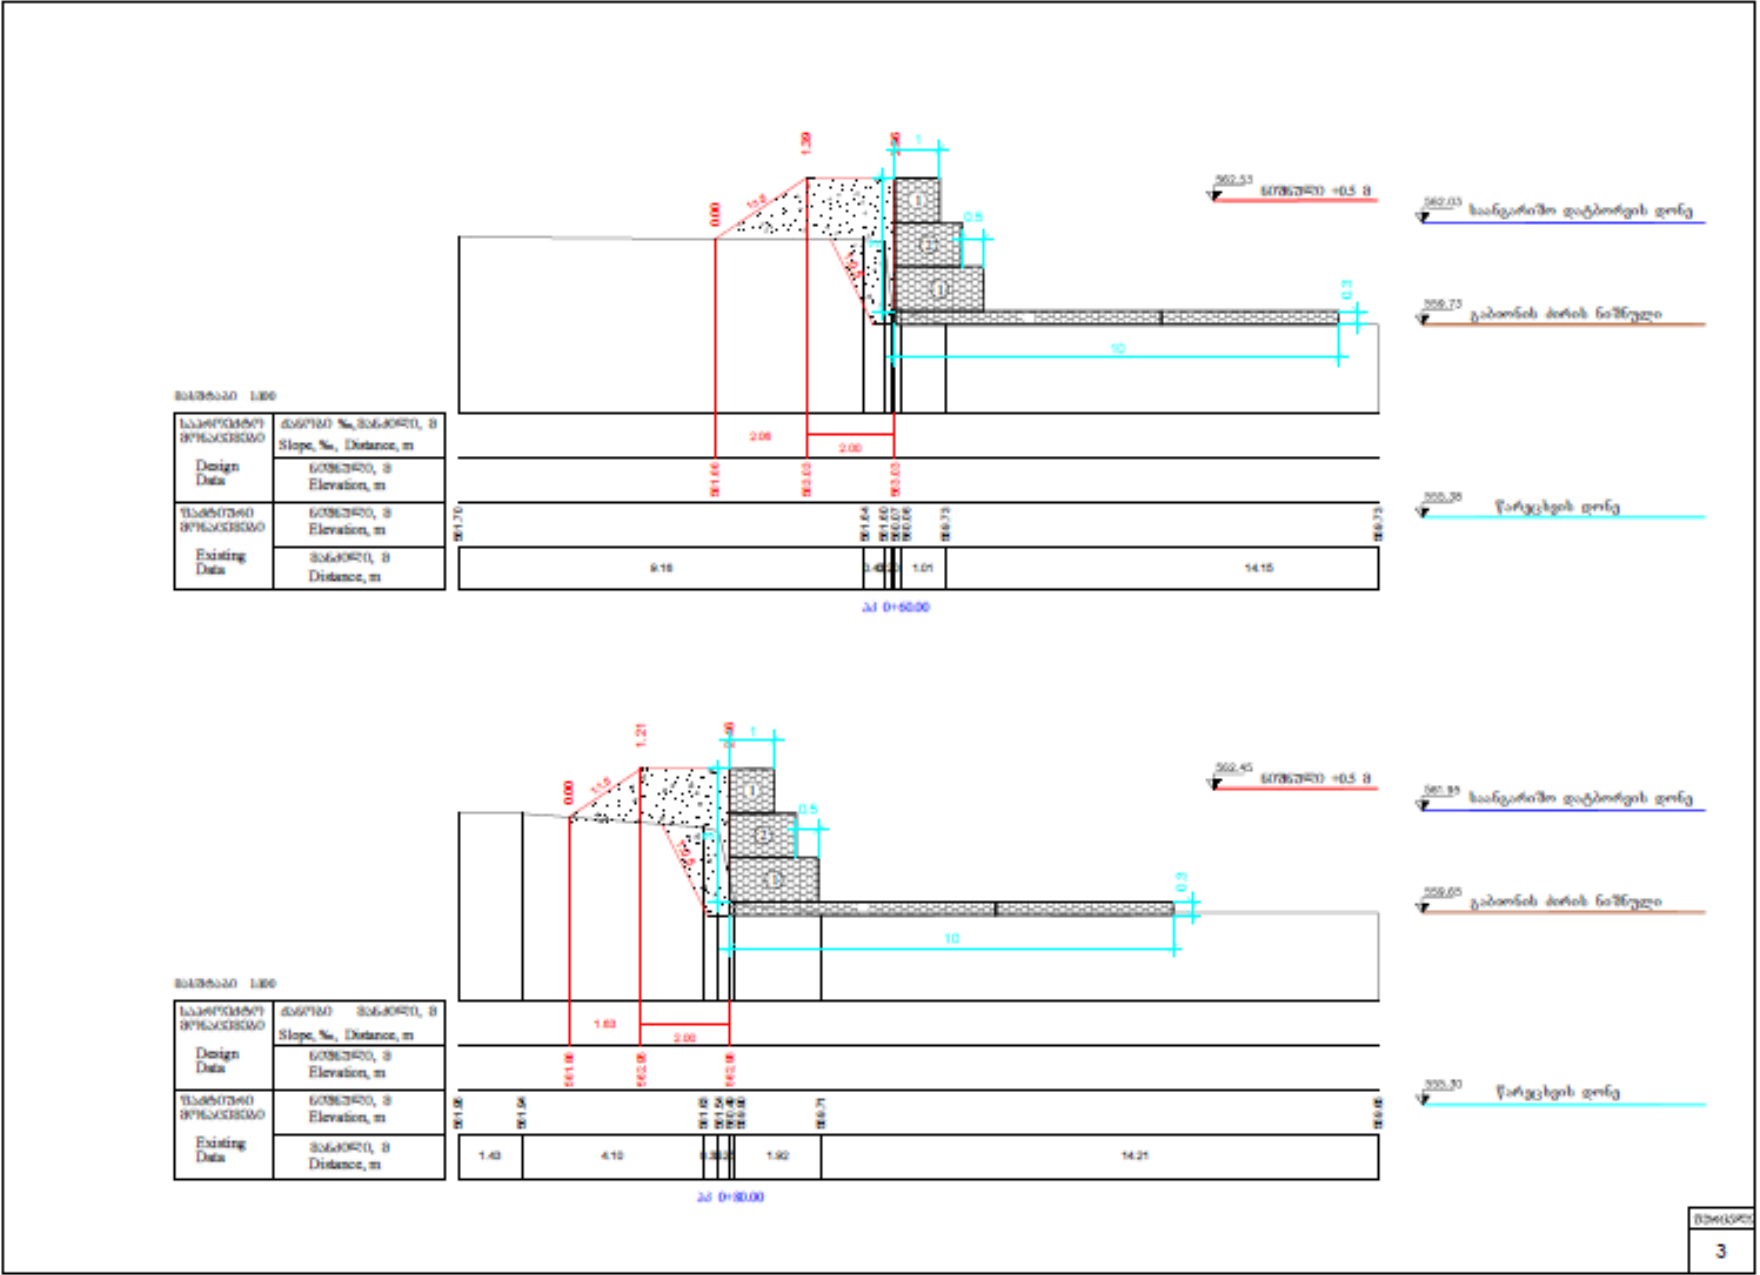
1.39
0.00
1:1.5
1
0.5
1
2
1
0.3
10
562.53 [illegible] +0.5 მ
562.03 საანგარიშო დატბორვის დონე
559.73 გაბიონის ძირის ნიშნული
555.38 წყალცხვის დონე

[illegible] 1:100

| საპროექტო მონაცემები Design Data | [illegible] ‰, მანძილი, მ Slope, ‰, Distance, m | 2.06 2.00 |
|---|---|---|
| | ნიშნული, მ Elevation, m | 561.66 563.03 563.03 |
| ბუნებრივი მონაცემები Existing Data | ნიშნული, მ Elevation, m | 561.70 561.64 561.60 560.07 560.06 559.73 559.73 |
| | მანძილი, მ Distance, m | 9.16 3.4 1.01 14.15 |

პკ 0+60.00

1.21
0.00
1:1.5
1
0.5
1
2
1
0.3
10
562.45 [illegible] +0.5 მ
561.95 საანგარიშო დატბორვის დონე
559.65 გაბიონის ძირის ნიშნული
555.30 წყალცხვის დონე

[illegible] 1:100

| საპროექტო მონაცემები Design Data | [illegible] მანძილი, მ Slope, ‰, Distance, m | 1.63 2.00 |
|---|---|---|
| | ნიშნული, მ Elevation, m | 561.06 562.86 562.86 |
| ბუნებრივი მონაცემები Existing Data | ნიშნული, მ Elevation, m | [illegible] |
| | მანძილი, მ Distance, m | 1.43 4.10 0.38 1.92 14.21 |

პკ 0+80.00

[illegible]
3